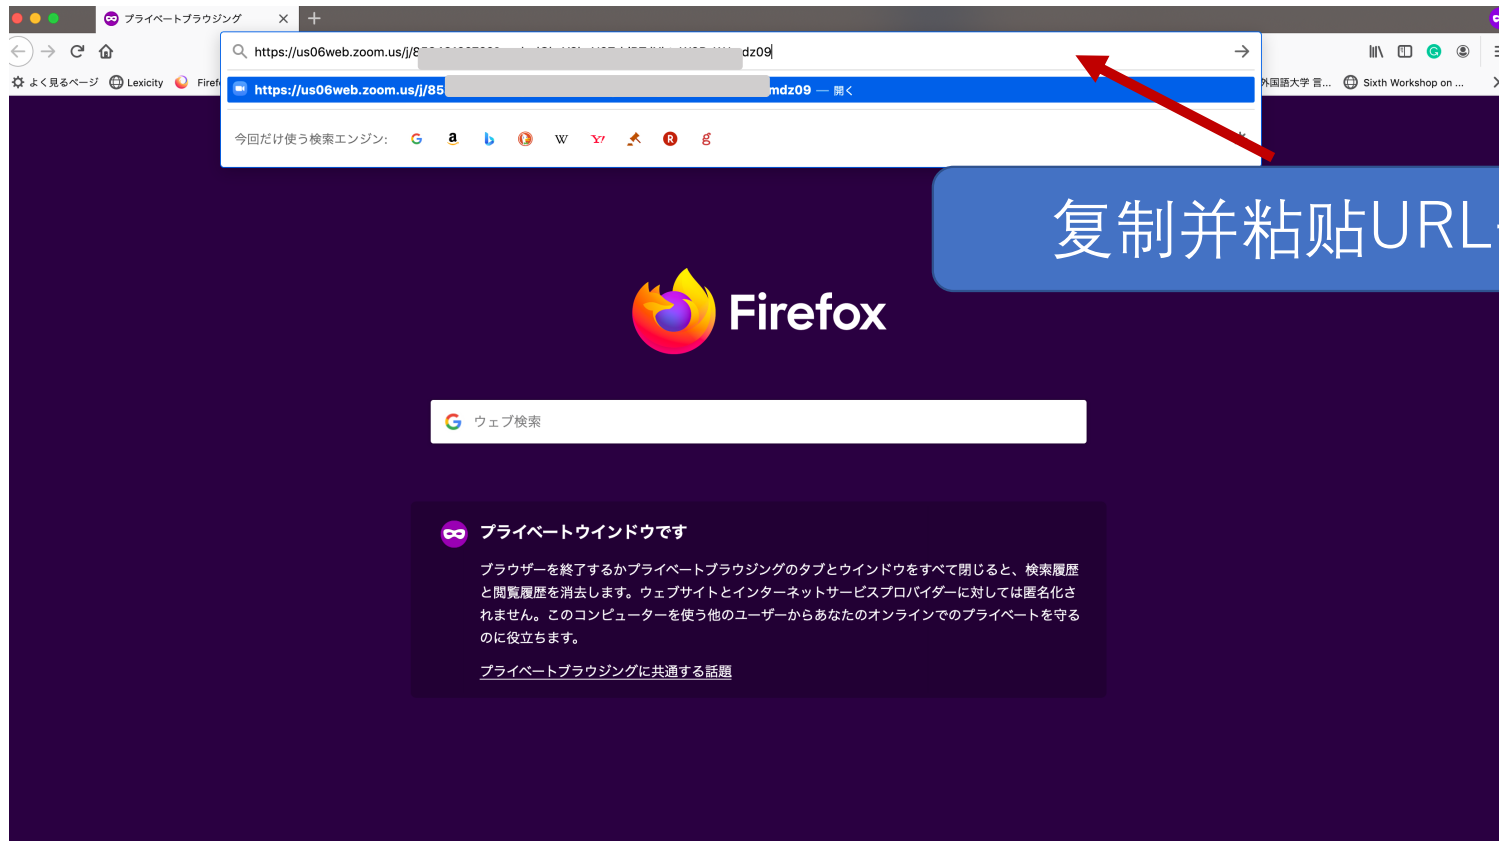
プライベートブラウジング

https://us06web.zoom.us/j/8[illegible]dz09

https://us06web.zoom.us/j/85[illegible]mdz09 — 開く

今回だけ使う検索エンジン:

よく見るページ Lexicity Firef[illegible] 外国語大学 言... Sixth Workshop on ...

复制并粘贴URL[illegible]

Firefox

ウェブ検索

プライベートウインドウです

ブラウザーを終了するかプライベートブラウジングのタブとウインドウをすべて閉じると、検索履歴と閲覧履歴を消去します。ウェブサイトとインターネットサービスプロバイダーに対しては匿名化されません。このコンピューターを使う他のユーザーからあなたのオンラインでのプライベートを守るのに役立ちます。

プライベートブラウジングに共通する話題